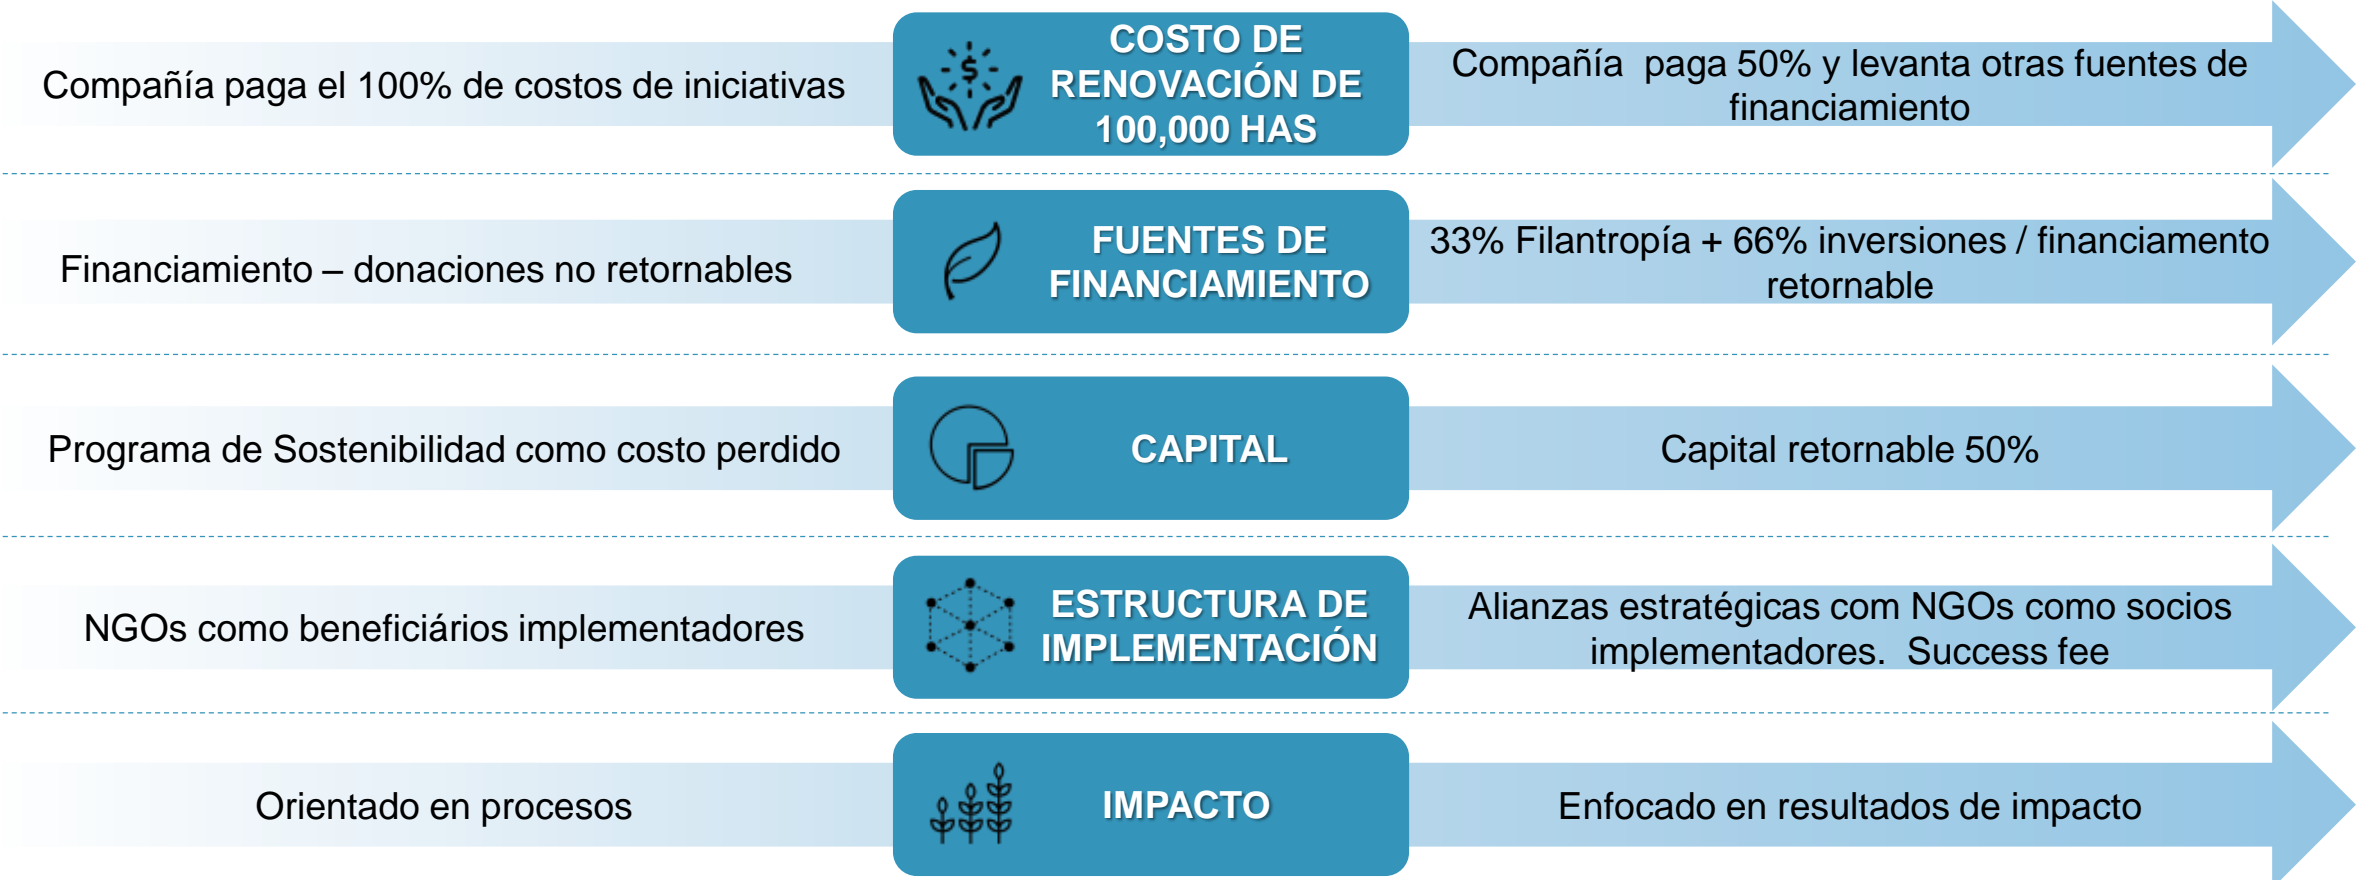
Compañía paga el 100% de costos de iniciativas

COSTO DE RENOVACIÓN DE 100,000 HAS

Compañía paga 50% y levanta otras fuentes de financiamiento

Financiamiento – donaciones no retornables

FUENTES DE FINANCIAMIENTO

33% Filantropía + 66% inversiones / financiamento retornable

Programa de Sostenibilidad como costo perdido

CAPITAL

Capital retornable 50%

NGOs como beneficiários implementadores

ESTRUCTURA DE IMPLEMENTACIÓN

Alianzas estratégicas com NGOs como socios implementadores. Success fee

Orientado en procesos

IMPACTO

Enfocado en resultados de impacto